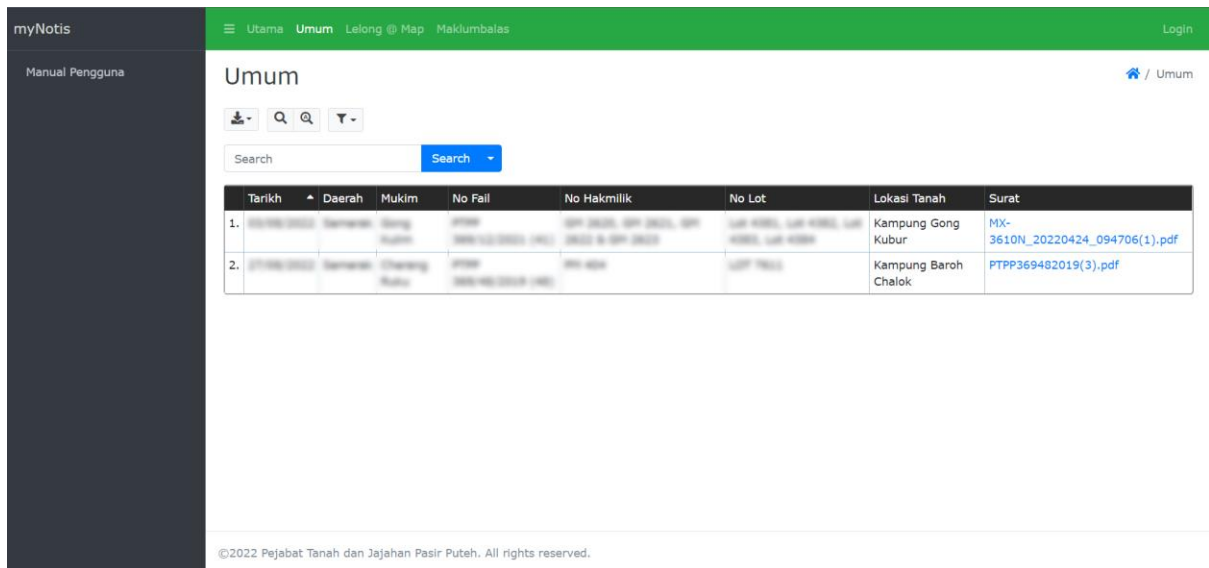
myNotis

Manual Pengguna

≡ Utama Umum Lelong @ Map Maklumbalas

Login

Umum

/ Umum

Search

Search

| | Tarikh | Daerah | Mukim | No Fail | No Hakmilik | No Lot | Lokasi Tanah | Surat |
|---|---|---|---|---|---|---|---|---|
| 1. | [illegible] | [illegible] | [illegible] | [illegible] | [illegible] | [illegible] | Kampung Gong Kubur | MX-3610N_20220424_094706(1).pdf |
| 2. | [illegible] | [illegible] | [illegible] | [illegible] | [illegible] | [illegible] | Kampung Baroh Chalok | PTPP369482019(3).pdf |

©2022 Pejabat Tanah dan Jajahan Pasir Puteh. All rights reserved.